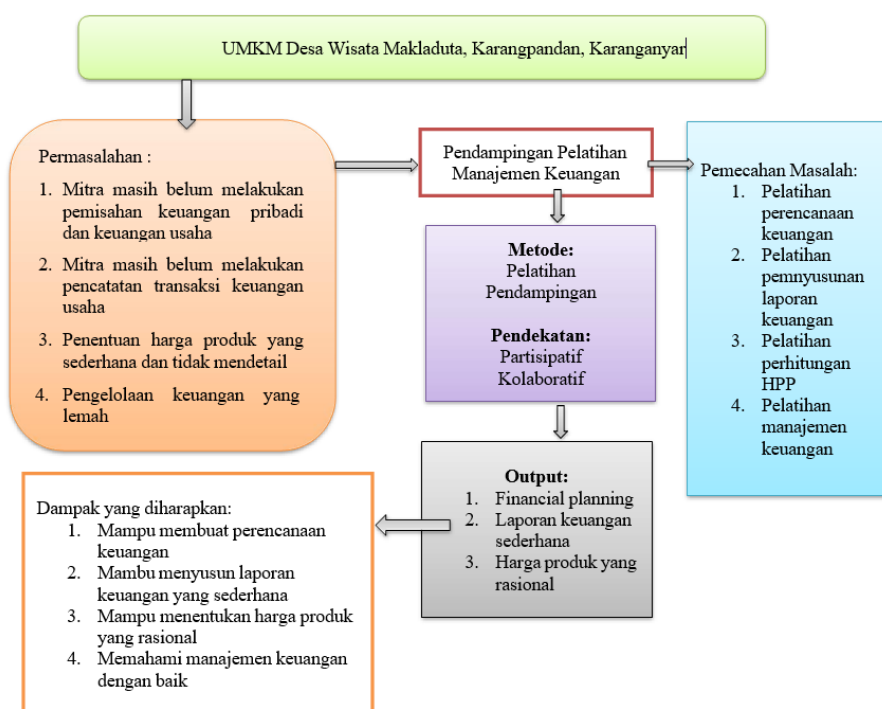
UMKM Desa Wisata Makladuta, Karangpandan, Karanganyar

Permasalahan :

1. Mitra masih belum melakukan pemisahan keuangan pribadi dan keuangan usaha
2. Mitra masih belum melakukan pencatatan transaksi keuangan usaha
3. Penentuan harga produk yang sederhana dan tidak mendetail
4. Pengelolaan keuangan yang lemah

Pendampingan Pelatihan Manajemen Keuangan

Metode:
Pelatihan
Pendampingan

Pendekatan:
Partisipatif
Kolaboratif

Pemecahan Masalah:
1. Pelatihan perencanaan keuangan
2. Pelatihan pemnyusunan laporan keuangan
3. Pelatihan perhitungan HPP
4. Pelatihan manajemen keuangan

Output:
1. Financial planning
2. Laporan keuangan sederhana
3. Harga produk yang rasional

Dampak yang diharapkan:
1. Mampu membuat perencanaan keuangan
2. Mambu menyusun laporan keuangan yang sederhana
3. Mampu menentukan harga produk yang rasional
4. Memahami manajemen keuangan dengan baik